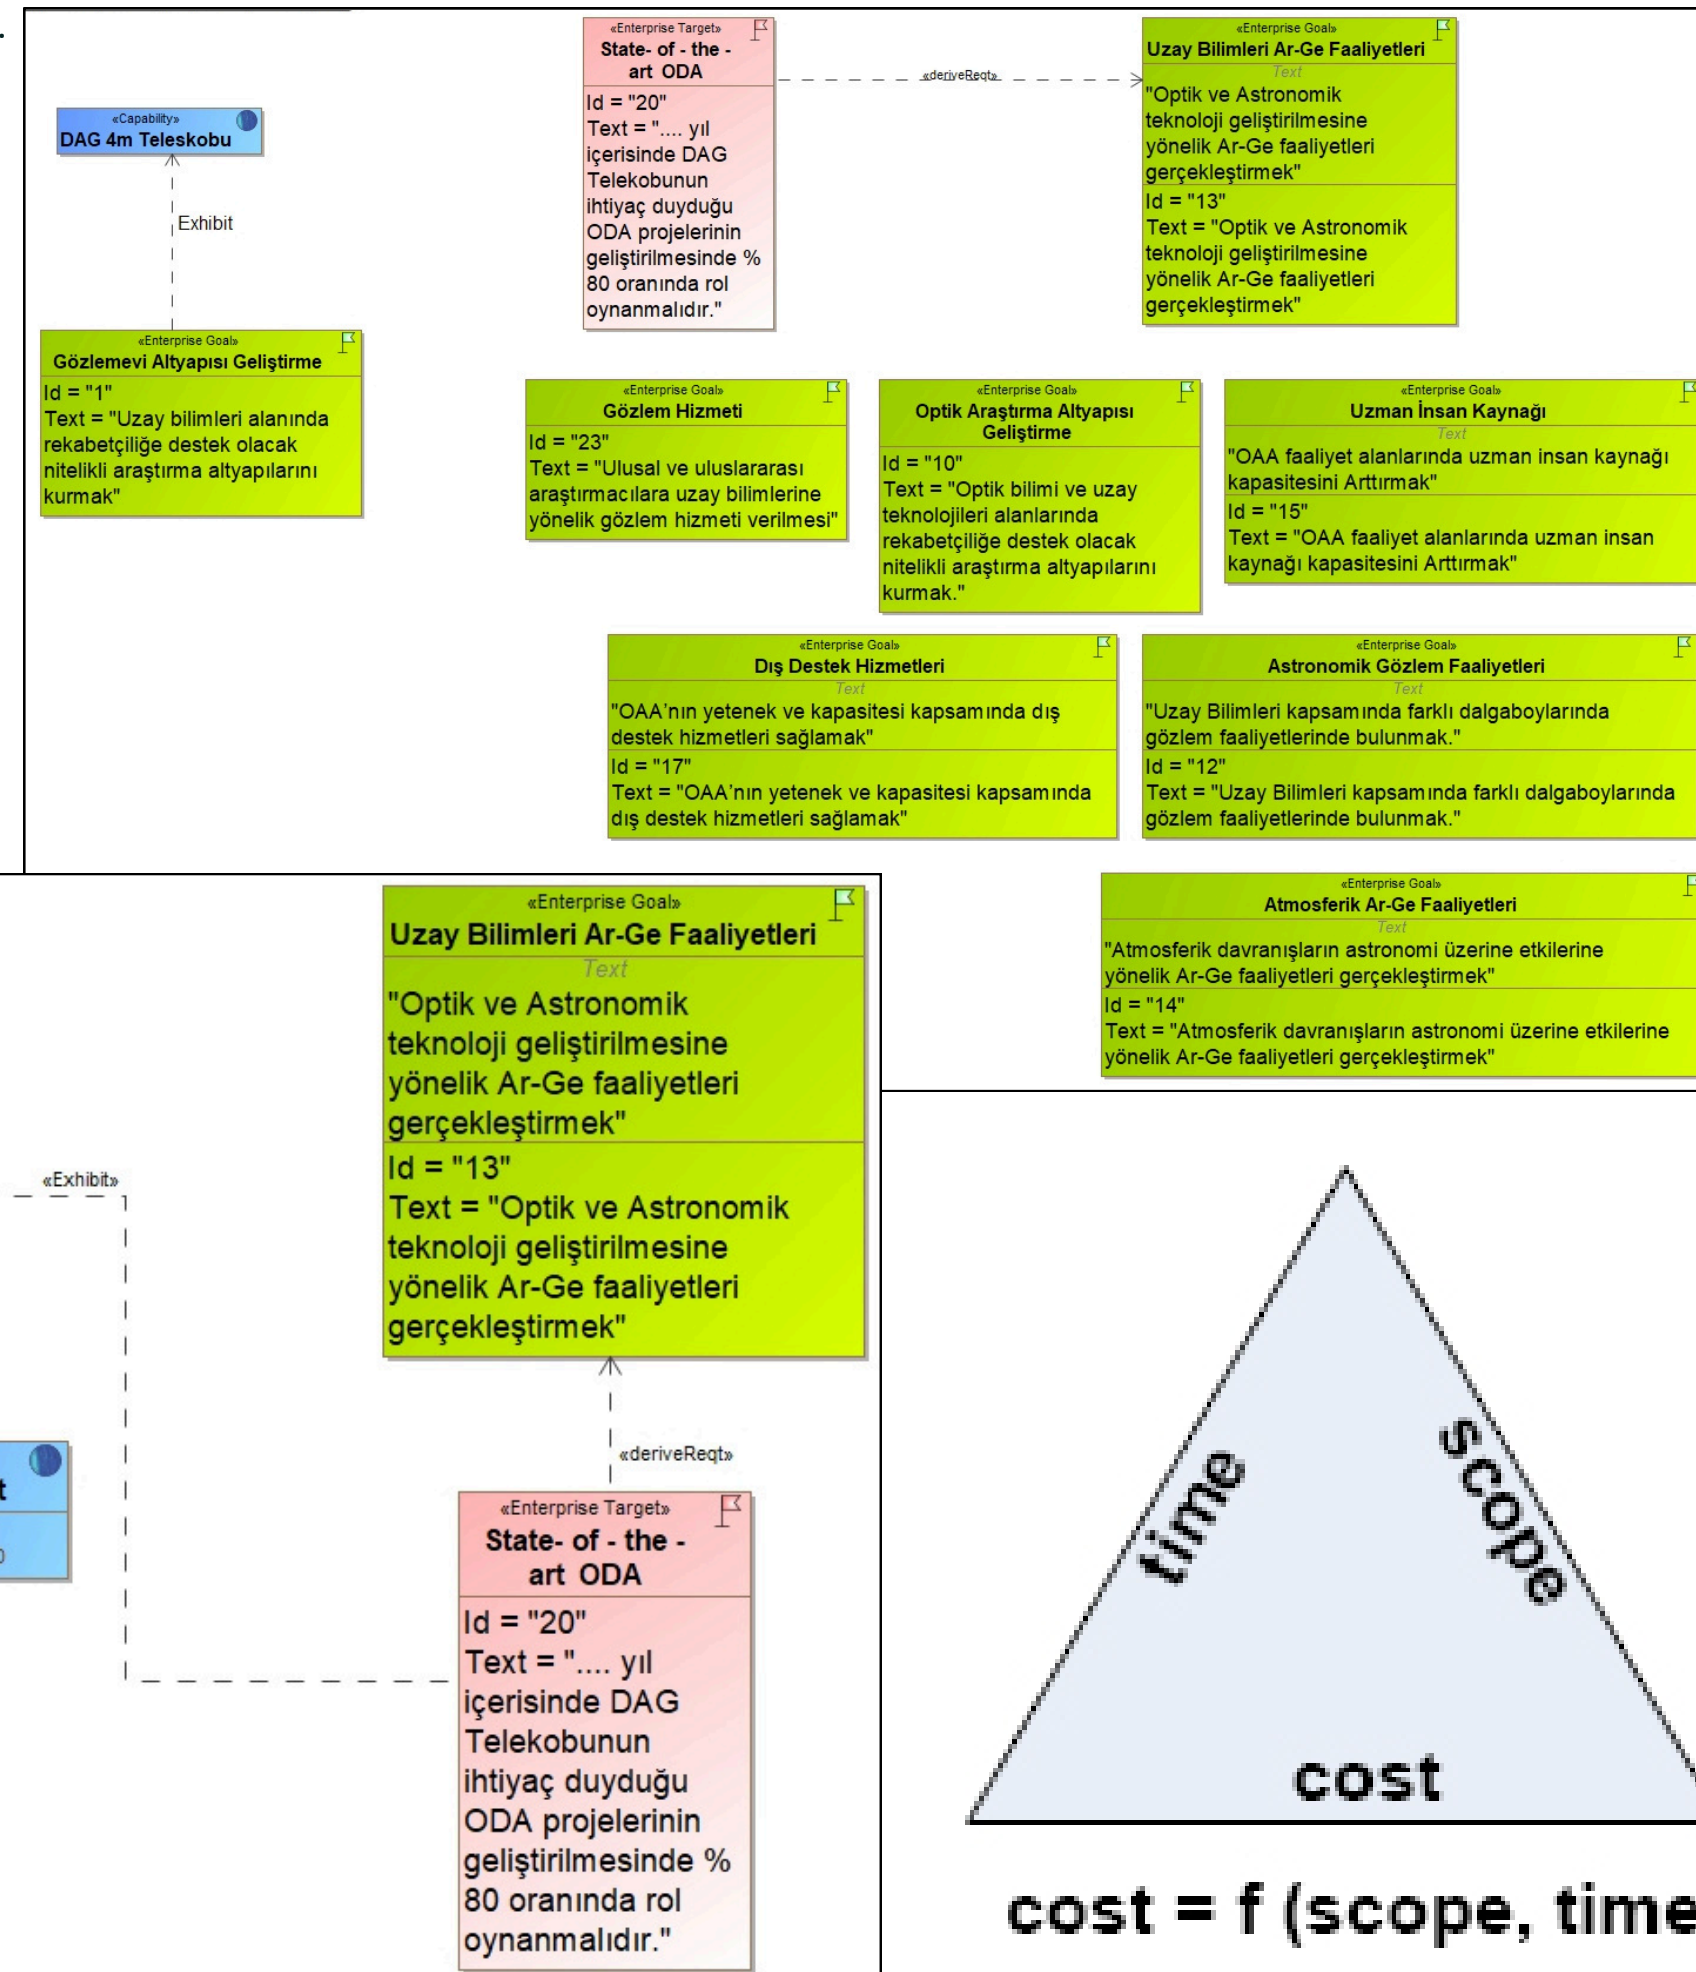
«Enterprise Target»
State- of - the - art ODA
Id = "20"
Text = ".... yıl içerisinde DAG Telekobunun ihtiyaç duyduğu ODA projelerinin geliştirilmesinde % 80 oranında rol oynanmalıdır."

«deriveReqt»

«Enterprise Goal»
Uzay Bilimleri Ar-Ge Faaliyetleri
Text
"Optik ve Astronomik teknoloji geliştirilmesine yönelik Ar-Ge faaliyetleri gerçekleştirmek"
Id = "13"
Text = "Optik ve Astronomik teknoloji geliştirilmesine yönelik Ar-Ge faaliyetleri gerçekleştirmek"

«Capability»
DAG 4m Teleskobu

Exhibit

«Enterprise Goal»
Gözlemevi Altyapısı Geliştirme
Id = "1"
Text = "Uzay bilimleri alanında rekabetçiliğe destek olacak nitelikli araştırma altyapılarını kurmak"

«Enterprise Goal»
Gözlem Hizmeti
Id = "23"
Text = "Ulusal ve uluslararası araştırmacılara uzay bilimlerine yönelik gözlem hizmeti verilmesi"

«Enterprise Goal»
Optik Araştırma Altyapısı Geliştirme
Id = "10"
Text = "Optik bilimi ve uzay teknolojileri alanlarında rekabetçiliğe destek olacak nitelikli araştırma altyapılarını kurmak."

«Enterprise Goal»
Uzman İnsan Kaynağı
Text
"OAA faaliyet alanlarında uzman insan kaynağı kapasitesini Arttırmak"
Id = "15"
Text = "OAA faaliyet alanlarında uzman insan kaynağı kapasitesini Arttırmak"

«Enterprise Goal»
Dış Destek Hizmetleri
Text
"OAA'nın yetenek ve kapasitesi kapsamında dış destek hizmetleri sağlamak"
Id = "17"
Text = "OAA'nın yetenek ve kapasitesi kapsamında dış destek hizmetleri sağlamak"

«Enterprise Goal»
Astronomik Gözlem Faaliyetleri
Text
"Uzay Bilimleri kapsamında farklı dalgaboylarında gözlem faaliyetlerinde bulunmak."
Id = "12"
Text = "Uzay Bilimleri kapsamında farklı dalgaboylarında gözlem faaliyetlerinde bulunmak."

«Enterprise Goal»
Atmosferik Ar-Ge Faaliyetleri
Text
"Atmosferik davranışların astronomi üzerine etkilerine yönelik Ar-Ge faaliyetleri gerçekleştirmek"
Id = "14"
Text = "Atmosferik davranışların astronomi üzerine etkilerine yönelik Ar-Ge faaliyetleri gerçekleştirmek"

«Enterprise Goal»
Uzay Bilimleri Ar-Ge Faaliyetleri
Text
"Optik ve Astronomik teknoloji geliştirilmesine yönelik Ar-Ge faaliyetleri gerçekleştirmek"
Id = "13"
Text = "Optik ve Astronomik teknoloji geliştirilmesine yönelik Ar-Ge faaliyetleri gerçekleştirmek"

«Exhibit»

«deriveReqt»

«Enterprise Target»
State- of - the - art ODA
Id = "20"
Text = ".... yıl içerisinde DAG Telekobunun ihtiyaç duyduğu ODA projelerinin geliştirilmesinde % 80 oranında rol oynanmalıdır."

time
scope
cost

cost = f (scope, time